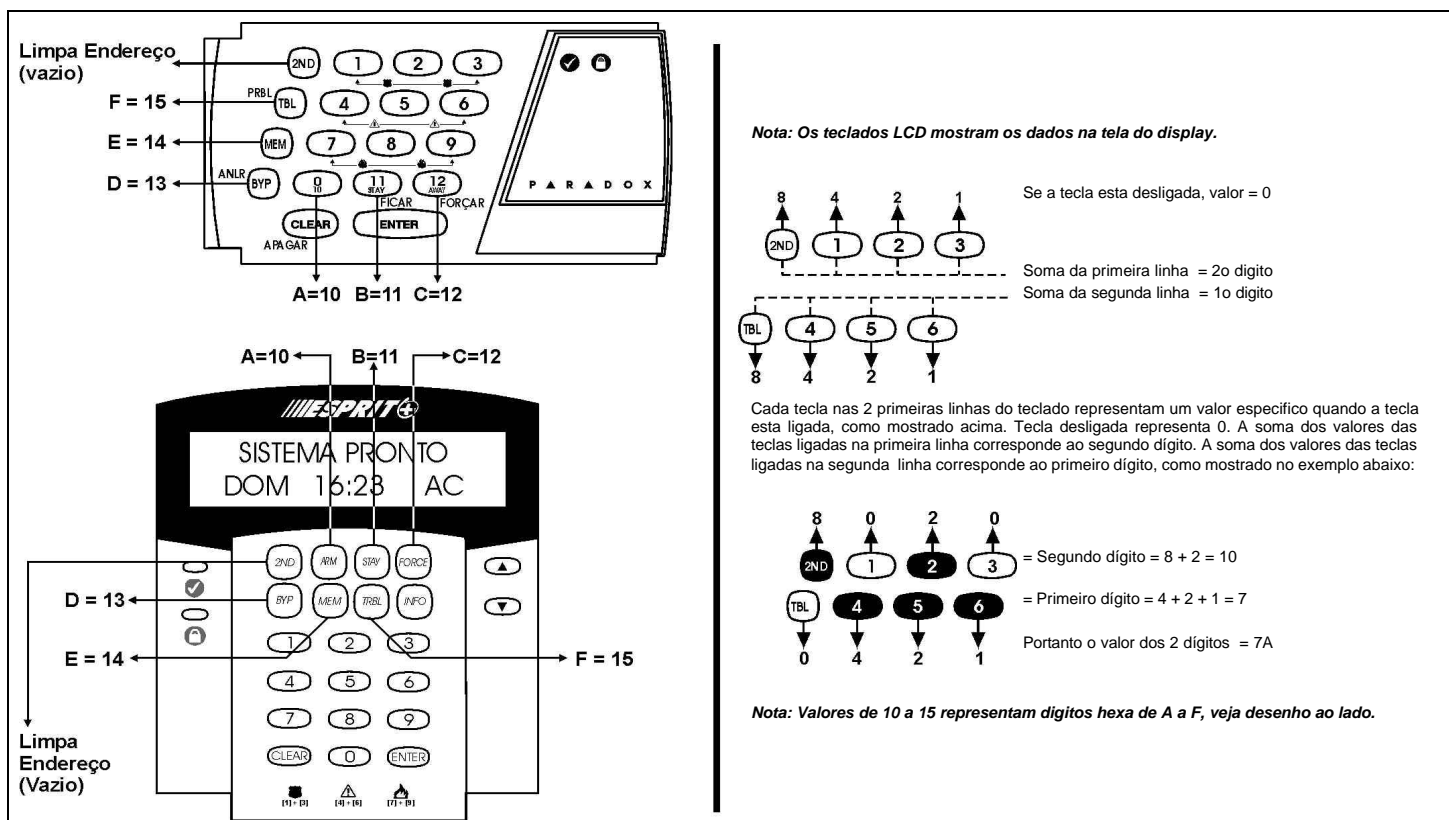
Limpa Endereço (vazio)

F = 15

E = 14

D = 13

2ND 1 2 3

PRBL TBL 4 5 6

MEM 7 8 9

ANLR BYP 0 10 11 STAY 12 AWAY

FICAR FORÇAR

CLEAR ENTER

APAGAR

PARADOX

A=10 B=11 C=12

A=10 B=11 C=12

ESPRIT+

SISTEMA PRONTO
DOM 16:23 AC

2ND ARM STAY FORCE

D = 13

BYP MEM TRBL INFO

E = 14

F = 15

1 2 3

4 5 6

7 8 9

CLEAR 0 ENTER

[1] + [3] [4] + [6] [7] + [9]

Limpa Endereço (Vazio)

Nota: Os teclados LCD mostram os dados na tela do display.

8 4 2 1

Se a tecla esta desligada, valor = 0

2ND 1 2 3

Soma da primeira linha = 2o digito

Soma da segunda linha = 1o digito

TBL 4 5 6

8 4 2 1

Cada tecla nas 2 primeiras linhas do teclado representam um valor especifico quando a tecla esta ligada, como mostrado acima. Tecla desligada representa 0. A soma dos valores das teclas ligadas na primeira linha corresponde ao segundo dígito. A soma dos valores das teclas ligadas na segunda linha corresponde ao primeiro dígito, como mostrado no exemplo abaixo:

8 0 2 0

2ND 1 2 3 = Segundo dígito = 8 + 2 = 10

TBL 4 5 6 = Primeiro dígito = 4 + 2 + 1 = 7

0 4 2 1

Portanto o valor dos 2 dígitos = 7A

Nota: Valores de 10 a 15 representam digitos hexa de A a F, veja desenho ao lado.